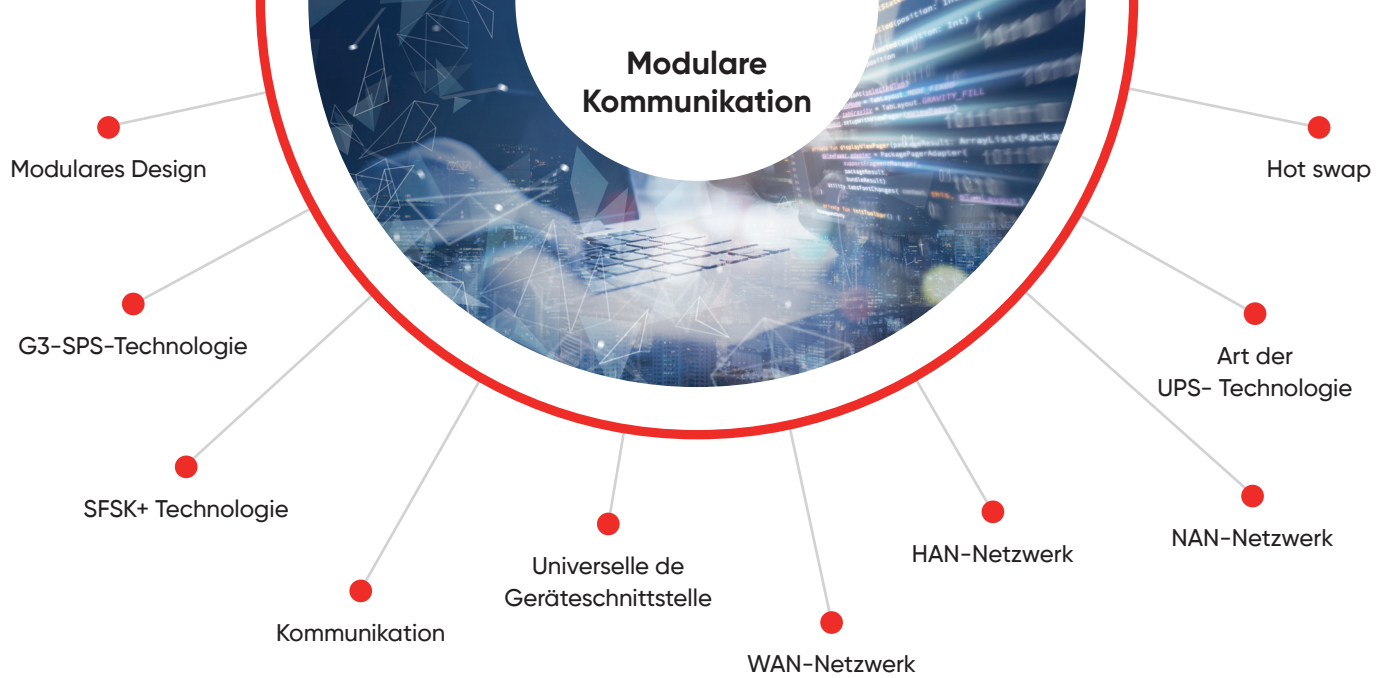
Modulare Kommunikation

Modulares Design

Hot swap

G3-SPS-Technologie

Art der UPS- Technologie

SFSK+ Technologie

NAN-Netzwerk

HAN-Netzwerk

Universelle de Geräteschnittstelle

Kommunikation

WAN-Netzwerk